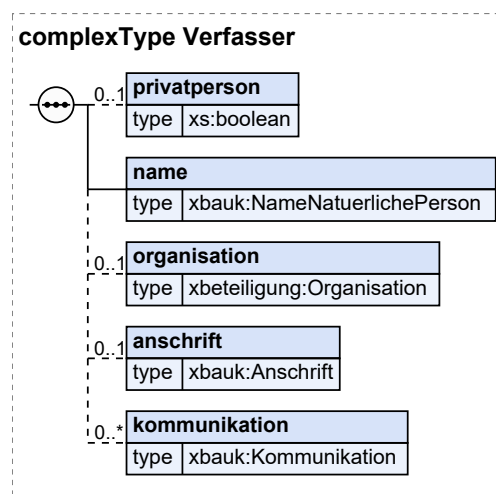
complexType Verfasser

0..1 privatperson

type xs:boolean

name

type xbauk:NameNatuerlichePerson

0..1 organisation

type xbeteiligung:Organisation

0..1 anschrift

type xbauk:Anschrift

0..* kommunikation

type xbauk:Kommunikation